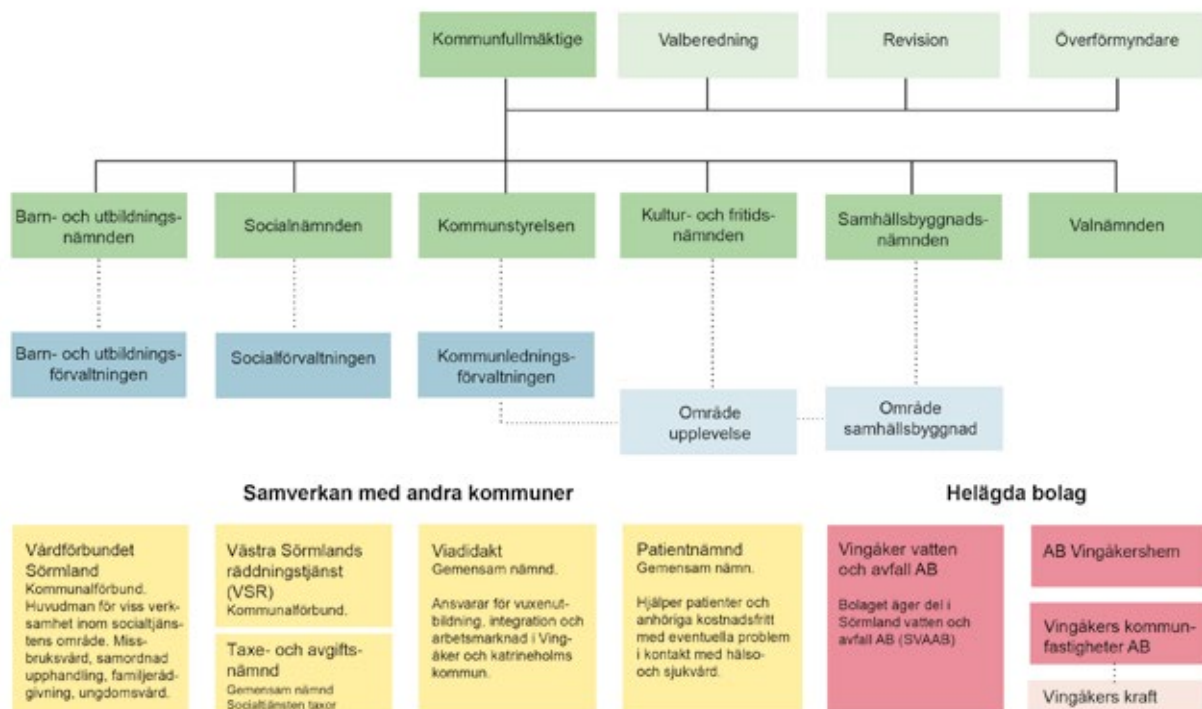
Kommunfullmäktige

Valberedning

Revision

Överförmyndare

Barn- och utbildningsnämnden

Socialnämnden

Kommunstyrelsen

Kultur- och fritidsnämnden

Samhällsbyggnadsnämnden

Valnämnden

Barn- och utbildningsförvaltningen

Socialförvaltningen

Kommunledningsförvaltningen

Område upplevelse

Område samhällsbyggnad

Samverkan med andra kommuner

Helägda bolag

Vårdförbundet Sörmland
Kommunalförbund. Huvudman för viss verksamhet inom socialtjänstens område. Missbruksvård, samordnad upphandling, familjerådgivning, ungdomsvård.

Västra Sörmlands räddningstjänst (VSR)
Kommunalförbund.

Taxe- och avgiftsnämnd
Gemensam nämnd
Socialtjänsten taxor

Viadidakt
Gemensam nämnd.

Ansvarar för vuxenutbildning, integration och arbetsmarknad i Vingåker och katrineholms kommun.

Patientnämnd
Gemensam nämn.

Hjälper patienter och anhöriga kostnadsfritt med eventuella problem i kontakt med hälso- och sjukvård.

Vingåker vatten och avfall AB

Bolaget äger del i Sörmland vatten och avfall AB (SVAAB)

AB Vingåkershem

Vingåkers kommunfastigheter AB

Vingåkers kraft